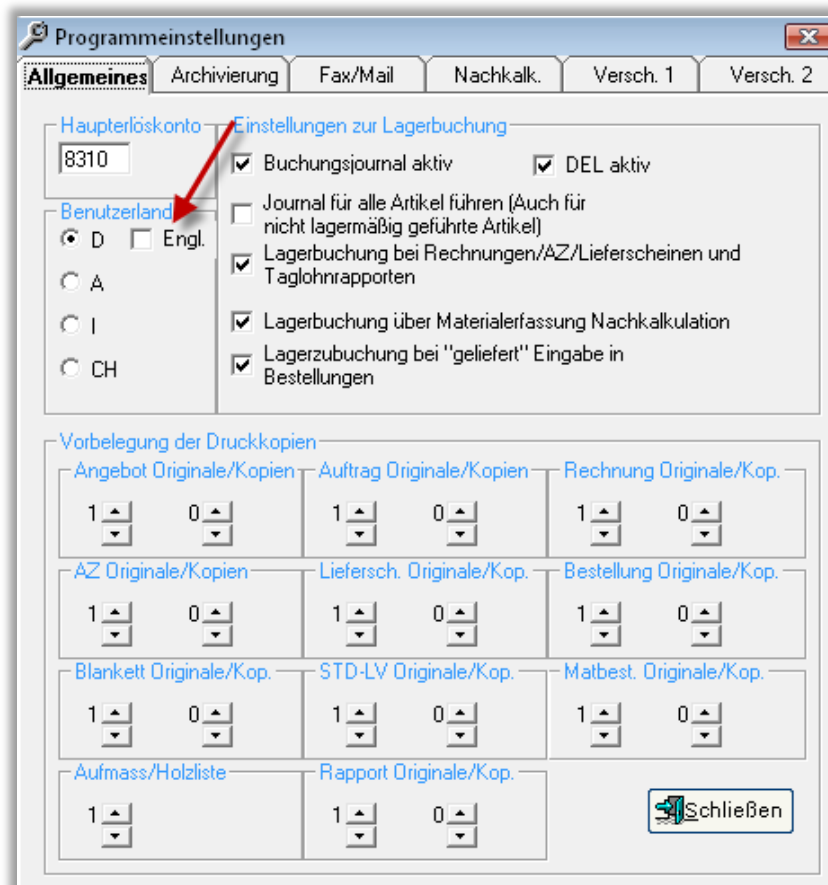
Programmeinstellungen

Allgemeines | Archivierung | Fax/Mail | Nachkalk. | Versch. 1 | Versch. 2

Haupterlöskonto
8310

Benutzerland
D
Engl.
A
I
CH

Einstellungen zur Lagerbuchung
Buchungsjournal aktiv
DEL aktiv
Journal für alle Artikel führen (Auch für nicht lagermäßig geführte Artikel)
Lagerbuchung bei Rechnungen/AZ/Lieferscheinen und Taglohnrapporten
Lagerbuchung über Materialerfassung Nachkalkulation
Lagerzubuchung bei "geliefert" Eingabe in Bestellungen

Vorbelegung der Druckkopien
Angebot Originale/Kopien
1 0
Auftrag Originale/Kopien
1 0
Rechnung Originale/Kop.
1 0
AZ Originale/Kopien
1 0
Liefersch. Originale/Kop.
1 0
Bestellung Originale/Kop.
1 0
Blankett Originale/Kop.
1 0
STD-LV Originale/Kop.
1 0
Matbest. Originale/Kop.
1 0
Aufmass/Holzliste
1
Rapport Originale/Kop.
1 0

Schließen